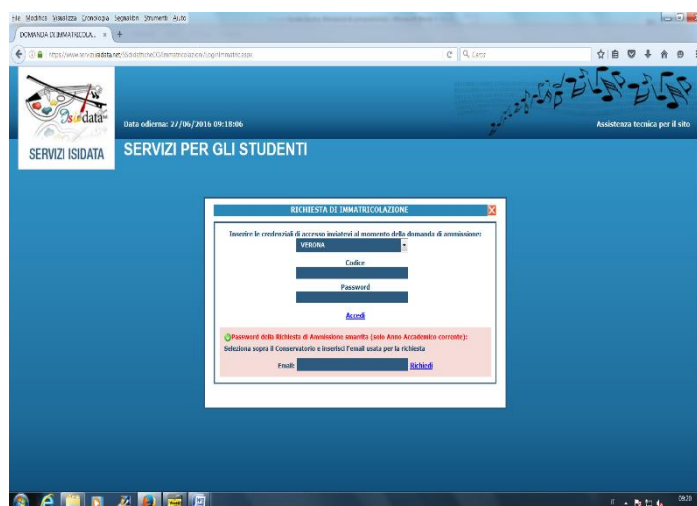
File Modifica Visualizza Cronologia Segnalibri Strumenti Aiuto

DOMANDA DI IMMATRICOLA... × +

https://www.servizi.isidata.net/SSdidatticheCO/Immatricolazioni/LoginImmatric.aspx

Cerca

Isidata

SERVIZI ISIDATA

Data odierna: 27/06/2016 09:18:06

Assistenza tecnica per il sito

SERVIZI PER GLI STUDENTI

RICHIESTA DI IMMATRICOLAZIONE

Inserire le credenziali di accesso inviatevi al momento della domanda di ammissione:

VERONA

Codice

Password

Accedi

Password della Richiesta di Ammissione smarrita (solo Anno Accademico corrente):

Seleziona sopra il Conservatorio e inserisci l'email usata per la richiesta

Email:

Richiedi

09:20